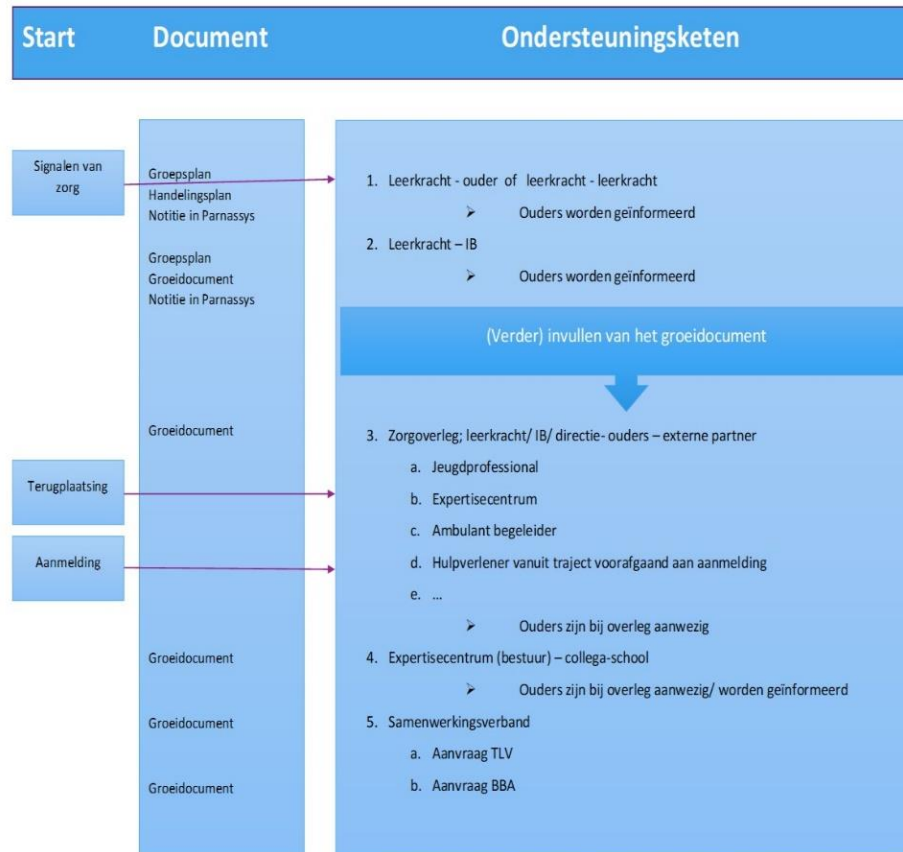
Start Document Ondersteuningsketen

Signalen van zorg

Terugplaatsing

Aanmelding

Groepsplan
Handelingsplan
Notitie in Parnassys

Groepsplan
Groeidocument
Notitie in Parnassys

Groeidocument

Groeidocument

Groeidocument

Groeidocument

1. Leerkracht - ouder of leerkracht - leerkracht
➢ Ouders worden geïnformeerd
2. Leerkracht – IB
➢ Ouders worden geïnformeerd

(Verder) invullen van het groeidocument

3. Zorgoverleg; leerkracht/ IB/ directie- ouders – externe partner
a. Jeugdprofessional
b. Expertisecentrum
c. Ambulant begeleider
d. Hulpverlener vanuit traject voorafgaand aan aanmelding
e. ...
➢ Ouders zijn bij overleg aanwezig
4. Expertisecentrum (bestuur) – collega-school
➢ Ouders zijn bij overleg aanwezig/ worden geïnformeerd
5. Samenwerkingsverband
a. Aanvraag TLV
b. Aanvraag BBA